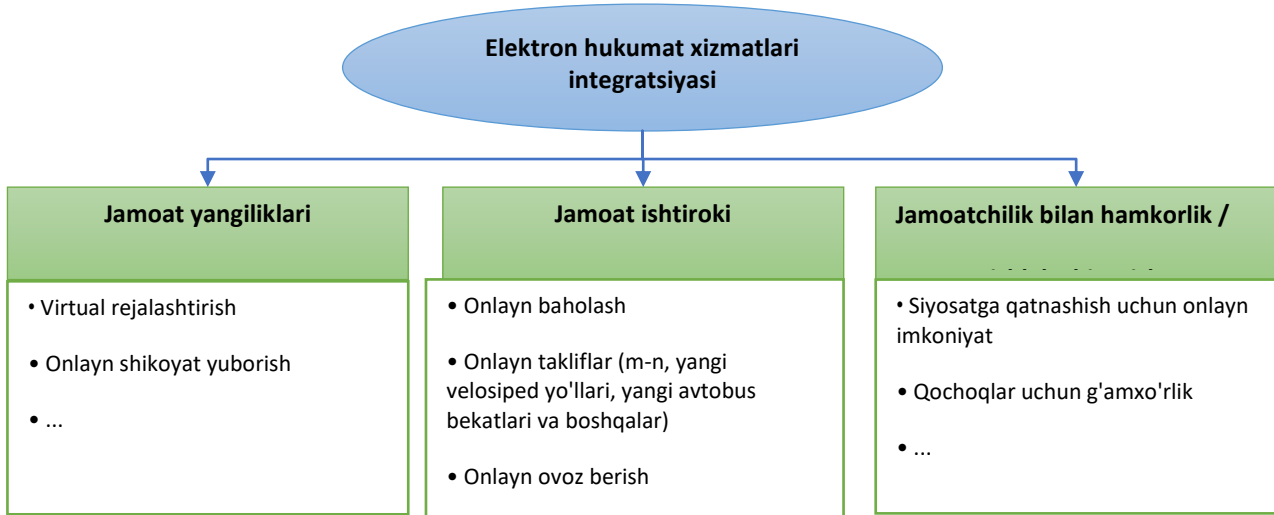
Elektron hukumat xizmatlari integratsiyasi

Jamoat yangiliklari

• Virtual rejalashtirish

• Onlayn shikoyat yuborish

• ...

Jamoat ishtiroki

• Onlayn baholash

• Onlayn takliflar (m-n, yangi velosiped yo'llari, yangi avtobus bekatlari va boshqalar)

• Onlayn ovoz berish

Jamoatchilik bilan hamkorlik /

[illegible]

• Siyosatga qatnashish uchun onlayn imkoniyat

• Qochoqlar uchun g'amxo'rlik

• ...